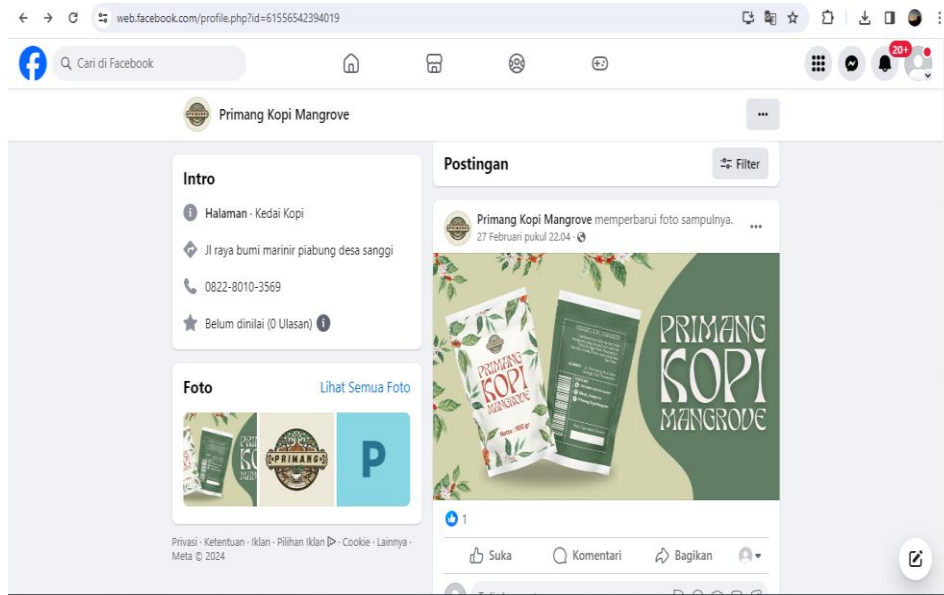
web.facebook.com/profile.php?id=61556542394019

Cari di Facebook

20+

Primang Kopi Mangrove

...

Intro

Halaman · Kedai Kopi

Jl raya bumi marinir piabung desa sanggi

0822-8010-3569

Belum dinilai (0 Ulasan)

Foto

Lihat Semua Foto

PRIMANG

P

Privasi · Ketentuan · Iklan · Pilihan Iklan · Cookie · Lainnya · Meta © 2024

Postingan

Filter

Primang Kopi Mangrove memperbarui foto sampulnya.

27 Februari pukul 22.04 ·

...

PRIMANG KOPI MANGROVE

PRIMANG KOPI MANGROVE

Netto : 100 gr

1

Suka

Komentari

Bagikan